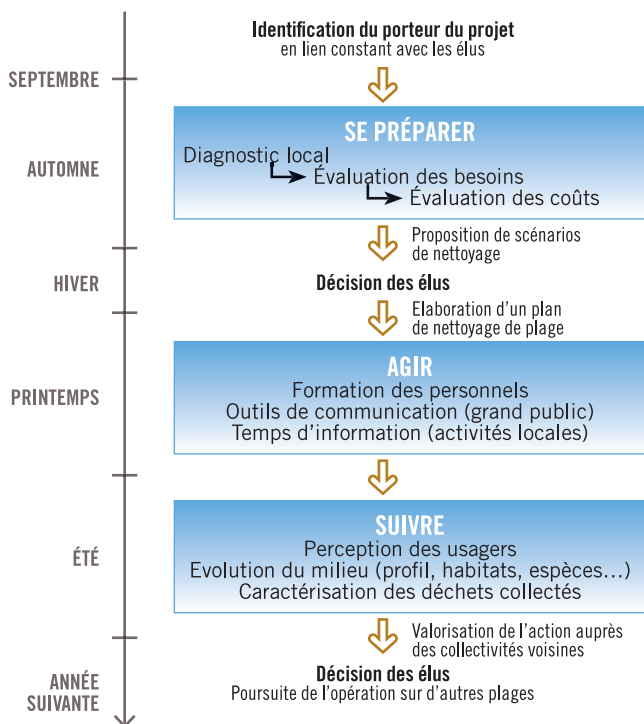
SEPTEMBRE
AUTOMNE
HIVER
PRINTEMPS
ÉTÉ
ANNÉE SUIVANTE

Identification du porteur du projet
en lien constant avec les élus

SE PRÉPARER
Diagnostic local
Évaluation des besoins
Évaluation des coûts

Proposition de scénarios de nettoyage

Décision des élus

Elaboration d'un plan de nettoyage de plage

AGIR
Formation des personnels
Outils de communication (grand public)
Temps d'information (activités locales)

SUIVRE
Perception des usagers
Evolution du milieu (profil, habitats, espèces…)
Caractérisation des déchets collectés

Valorisation de l'action auprès des collectivités voisines

Décision des élus
Poursuite de l'opération sur d'autres plages